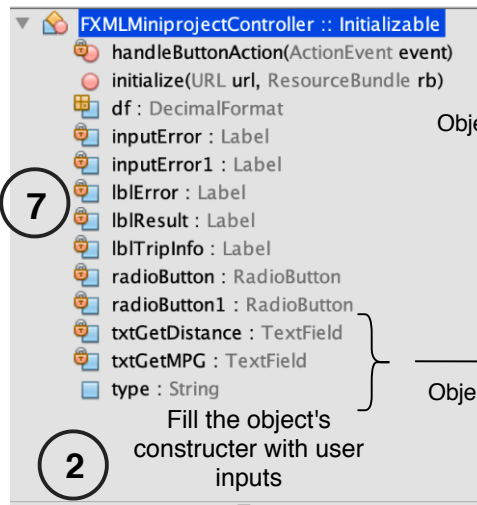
FXMLMiniprojectController :: Initializable
handleButtonAction(ActionEvent event)
initialize(URL url, ResourceBundle rb)
df : DecimalFormat
inputError : Label
inputError1 : Label
lblError : Label
lblResult : Label
lblTripInfo : Label
radioButton : RadioButton
radioButton1 : RadioButton
txtGetDistance : TextField
txtGetMPG : TextField
type : String

Obje

7

Obje

Fill the object's constructer with user inputs

2